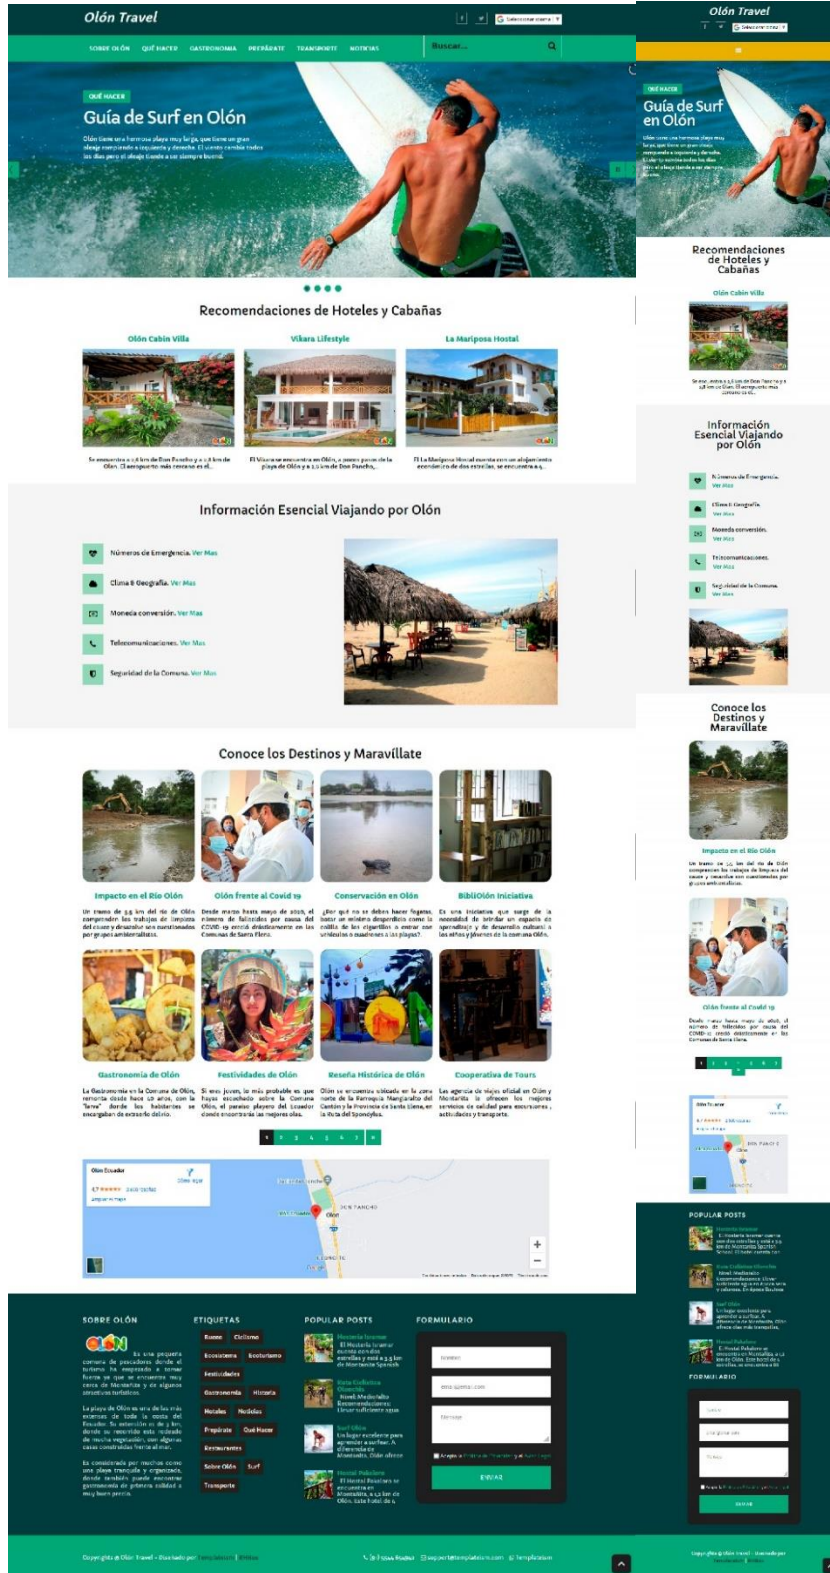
Olón Travel

Seleccionar idioma

SOBRE OLÓN QUÉ HACER GASTRONOMIA PREPÁRATE TRANSPORTE NOTICIAS Buscar...

QUÉ HACER

Guía de Surf en Olón

Olón tiene una hermosa playa muy larga, que tiene un gran oleaje rompiendo a izquierda y derecha. El viento cambia todos los días pero el oleaje tiende a ser siempre bueno.

Recomendaciones de Hoteles y Cabañas

Olón Cabin Villa

Se encuentra a 2,8 km de Don Pancho y a 2,8 km de Olón. El aeropuerto más cercano es el...

Vikara Lifestyle

El Vikara se encuentra en Olón, a pocos pasos de la playa de Olón y a 1,1 km de Don Pancho...

La Mariposa Hostal

El La Mariposa Hostal cuenta con un alojamiento económico de dos estrellas, se encuentra a 4...

Información Esencial Viajando por Olón

Números de Emergencia. Ver Mas

Clima & Geografía. Ver Mas

Moneda conversión. Ver Mas

Telecomunicaciones. Ver Mas

Seguridad de la Comuna. Ver Mas

Conoce los Destinos y Maravíllate

Impacto en el Río Olón

Un tramo de 5,5 km del río de Olón comprenden los trabajos de limpieza del cauce y desazolve son cuestionados por grupos ambientalistas.

Olón frente al Covid 19

Desde marzo hasta mayo de 2020, el número de fallecidos por causa del COVID-19 creció drásticamente en las Comunas de Santa Elena.

Conservación en Olón

¿Por qué no se deben hacer fogatas, botar un mínimo desperdicio como la colilla de los cigarrillos o entrar con vehículos o cuadrones a las playas?

BibliOlón Iniciativa

Es una iniciativa que surge de la necesidad de brindar un espacio de aprendizaje y de desarrollo cultural a los niños y jóvenes de la comuna Olón.

Gastronomía de Olón

La Gastronomía en la Comuna de Olón, remonta desde hace 10 años, con la "lorra" donde los habitantes se encargaban de extraerlo delirio.

Festividades de Olón

Si eres joven, lo más probable es que hayas escuchado sobre la Comuna Olón, el paraíso playero del Ecuador donde encontrarás las mejores olas.

Reseña Histórica de Olón

Olón se encuentra ubicada en la zona norte de la Parroquia Manglaralto del Cantón y la Provincia de Santa Elena, en la Ruta del Spondylus.

Cooperativa de Tours

Las agencia de viajes oficial en Olón y Montañita le ofrecen los mejores servicios de calidad para excursiones, actividades y transporte.

1 2 3 4 5 6 7 »

Olón Ecuador
Cómo llegar
4,7 ★★★★★
Ampliar el mapa
DON PANCHO
Olón

SOBRE OLÓN

OLÓN

Es una pequeña comuna de pescadores donde el turismo ha empezado a tomar fuerza ya que se encuentra muy cerca de Montañita y de algunos atractivos turísticos.

La playa de Olón es una de las más extensas de toda la costa del Ecuador. Su extensión es de 3 km, donde su recorrido está rodeado de mucha vegetación, con algunas casas construidas frente al mar.

Es considerada por muchos como una playa tranquila y organizada, donde también puede encontrar gastronomía de primera calidad a muy buen precio.

ETIQUETAS

Bueno Ciclismo Ecosistema Ecoturismo Festividades Gastronomía Historia Hoteles Noticias Prepárate Qué Hacer Restaurantes Sobre Olón Surf Transporte

POPULAR POSTS

Hostería Isramar
El Hostería Isramar cuenta con dos estrellas y está a 3,5 km de Montañita Spanish

Ruta Ciclismo Olón
Nivel: Mediofácil Recomendaciones: Llevar suficiente agua

Surf Olón
Un lugar excelente para aprender a surfear. A diferencia de Montañita, Olón ofrece

Hostal Palobero
El Hostal Palobero se encuentra en Montañita, a 1,2 km de Olón. Este hotel de 4

FORMULARIO

Nombre
Email
Message
Acepto la Política de Privacidad y el Aviso Legal
ENVIAR

Copyright © Olón Travel - Diseñado por Templateism | Blogger

support@templateism.com Templateism